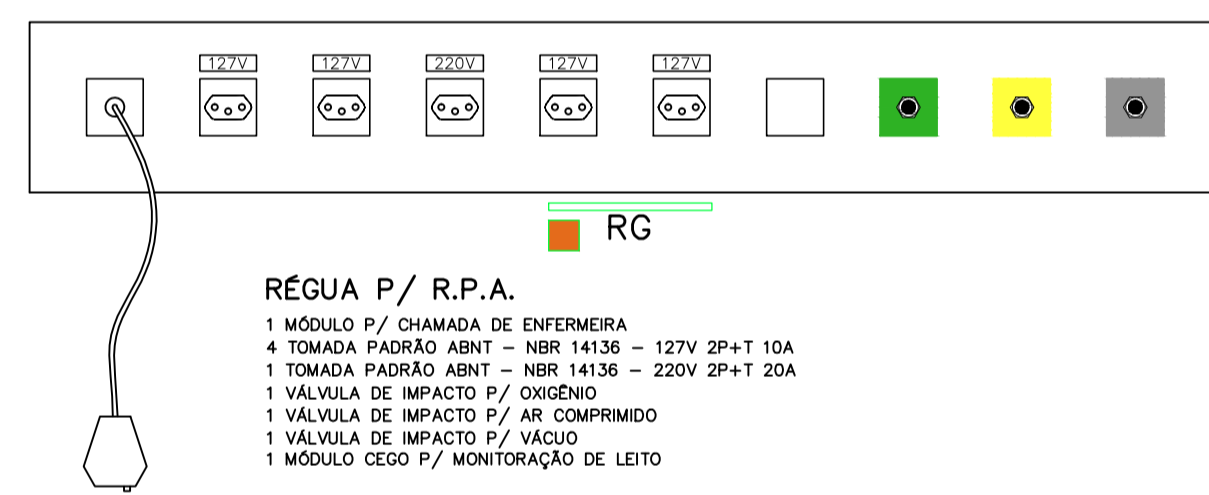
127V

127V

220V

127V

127V

RG

RÉGUA P/ R.P.A.

1 MÓDULO P/ CHAMADA DE ENFERMEIRA
4 TOMADA PADRÃO ABNT – NBR 14136 – 127V 2P+T 10A
1 TOMADA PADRÃO ABNT – NBR 14136 – 220V 2P+T 20A
1 VÁLVULA DE IMPACTO P/ OXIGÊNIO
1 VÁLVULA DE IMPACTO P/ AR COMPRIMIDO
1 VÁLVULA DE IMPACTO P/ VÁCUO
1 MÓDULO CEGO P/ MONITORAÇÃO DE LEITO